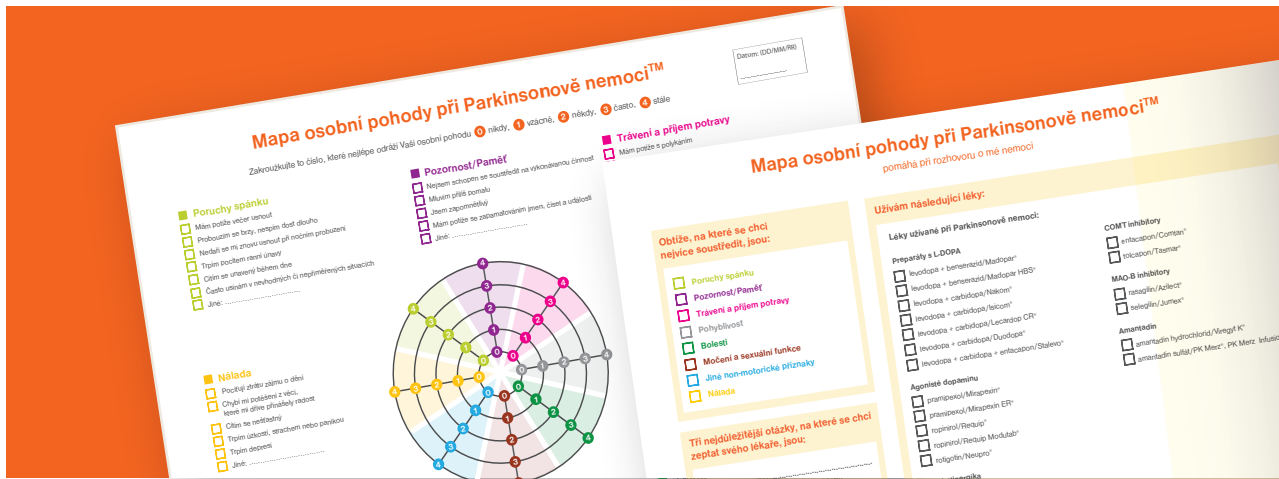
Datum: (DD/MM/RR)

Mapa osobní pohody při Parkinsonově nemoci™

Zakroužkujte to číslo, které nejlépe odráží Vaši osobní pohodu 0 nikdy, 1 vzácně, 2 někdy, 3 často, 4 stále

Poruchy spánku
Mám potíže večer usnout
Probouzím se brzy, nespím dost dlouho
Nedaří se mi znovu usnout při nočním probuzení
Trpím pocitem ranní únavy
Cítím se unavený během dne
Často usínám v nevhodných či nepříjemných situacích
Jiné: ..............................

Pozornost/Paměť
Nejsem schopen se soustředit na vykonávanou činnost
Myslím příliš pomalu
Jsem zapomnětlivý
Mám potíže se zapamatováním jmen, čísel a událostí
Jiné: ..............................

Trávení a příjem potravy
Mám potíže s polykáním

Nálada
Pociťuji ztrátu zájmu o dění
Chybí mi potěšení z věcí, které mi dříve přinášely radost
Cítím se nešťastný
Trpím úzkostí, strachem nebo panikou
Trpím depresí
Jiné: ..............................

4 3 2 1 0 0 1 2 3 4 4 3 2 1 0 0 1 2 3 4 0 1 2 3 4 0 1 2 3 4 0 1 2 3 4 0 1 2 3 4

Mapa osobní pohody při Parkinsonově nemoci™
pomáhá při rozhovoru o mé nemoci

Obtíže, na které se chci nejvíce soustředit, jsou:
Poruchy spánku
Pozornost/Paměť
Trávení a příjem potravy
Pohyblivost
Bolesti
Močení a sexuální funkce
Jiné non-motorické příznaky
Nálada

Tři nejdůležitější otázky, na které se chci zeptat svého lékaře, jsou:

Užívám následující léky:
Léky užívané při Parkinsonově nemoci:
Preparáty s L-DOPA
levodopa + benserazid/Madopar®
levodopa + benserazid/Madopar HBS®
levodopa + carbidopa/Nakom®
levodopa + carbidopa/Isicom®
levodopa + carbidopa/Lecardop CR®
levodopa + carbidopa/Duodopa®
levodopa + carbidopa + entacapon/Stalevo®

Agonisté dopaminu
pramipexol/Mirapexin®
pramipexol/Mirapexin ER®
ropinirol/Requip®
ropinirol/Requip Modutab®
rotigotin/Neupro®

COMT inhibitory
entacapon/Comtan®
tolcapon/Tasmar®

MAO-B inhibitory
rasagilin/Azilect®
selegilin/Jumex®

Amantadin
amantadin hydrochlorid/Viregyt K®
amantadin sulfát/PK Merz®, PK Merz Infusio